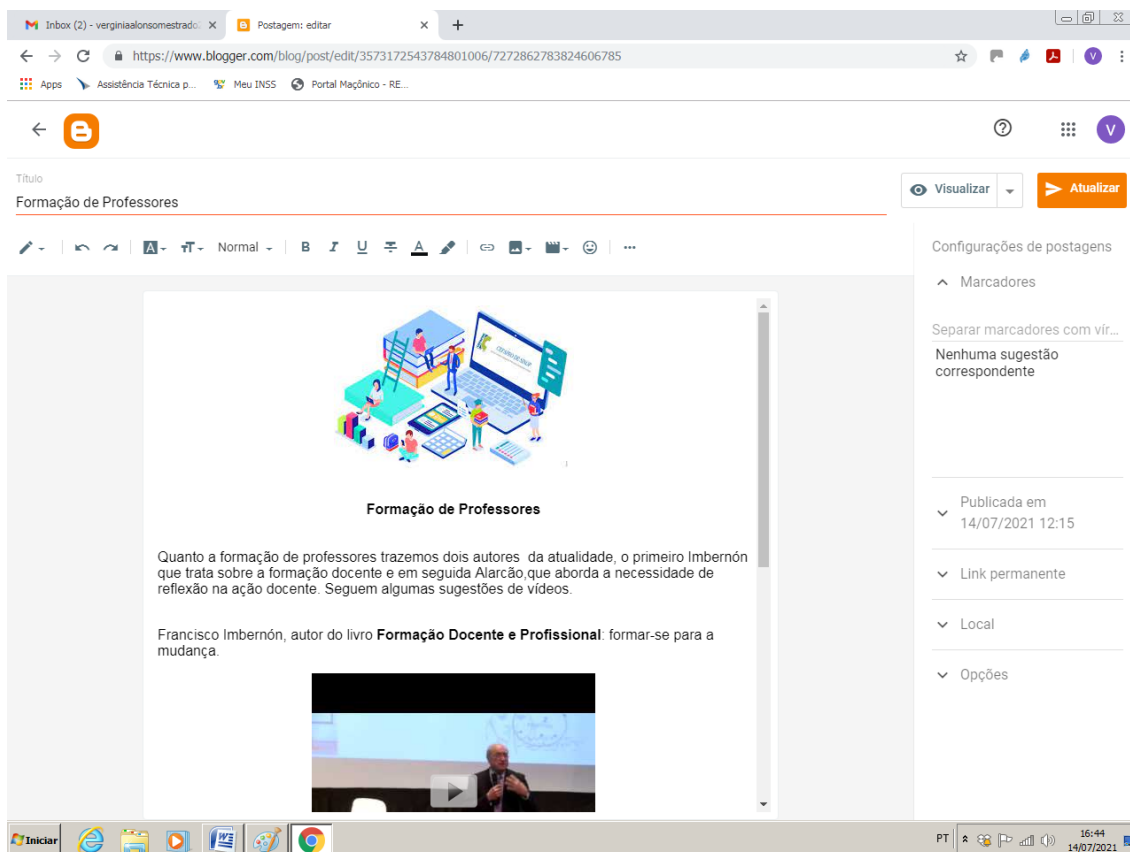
Inbox (2) - verginiaalonsomestrado ×
Postagem: editar ×
+

https://www.blogger.com/blog/post/edit/3573172543784801006/7272862783824606785

Apps
Assistência Técnica p...
Meu INSS
Portal Maçônico - RE...

Título
Formação de Professores

Visualizar
Atualizar

Normal

Configurações de postagens
Marcadores
Separar marcadores com vír...
Nenhuma sugestão correspondente

Publicada em
14/07/2021 12:15

Link permanente

Local

Opções

Formação de Professores

Quanto a formação de professores trazemos dois autores da atualidade, o primeiro Imbernón que trata sobre a formação docente e em seguida Alarcão,que aborda a necessidade de reflexão na ação docente. Seguem algumas sugestões de vídeos.

Francisco Imbernón, autor do livro **Formação Docente e Profissional**: formar-se para a mudança.

Iniciar
PT
16:44
14/07/2021